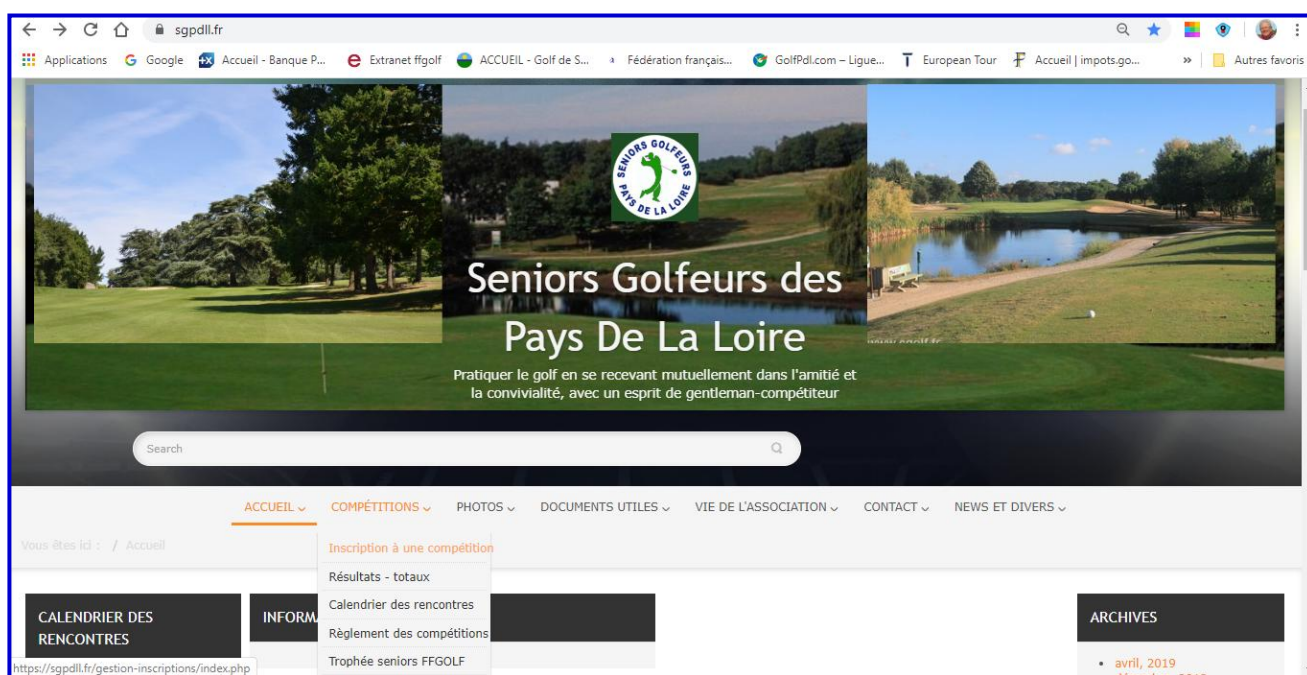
sgpdll.fr

Applications Google Accueil - Banque P... Extranet ffgolf ACCUEIL - Golf de S... Fédération français... GolfPdl.com – Ligue... European Tour Accueil | impots.go... » Autres favoris

SENIORS GOLFEURS PAYS DE LA LOIRE

Seniors Golfeurs des Pays De La Loire

Pratiquer le golf en se recevant mutuellement dans l'amitié et la convivialité, avec un esprit de gentleman-compétiteur

Search

ACCUEIL COMPÉTITIONS PHOTOS DOCUMENTS UTILES VIE DE L'ASSOCIATION CONTACT NEWS ET DIVERS

Vous êtes ici : / Accueil

Inscription à une compétition
Résultats - totaux
Calendrier des rencontres
Règlement des compétitions
Trophée seniors FFGOLF

CALENDRIER DES RENCONTRES

INFORM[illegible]

ARCHIVES

• avril, 2019

https://sgpdll.fr/gestion-inscriptions/index.php